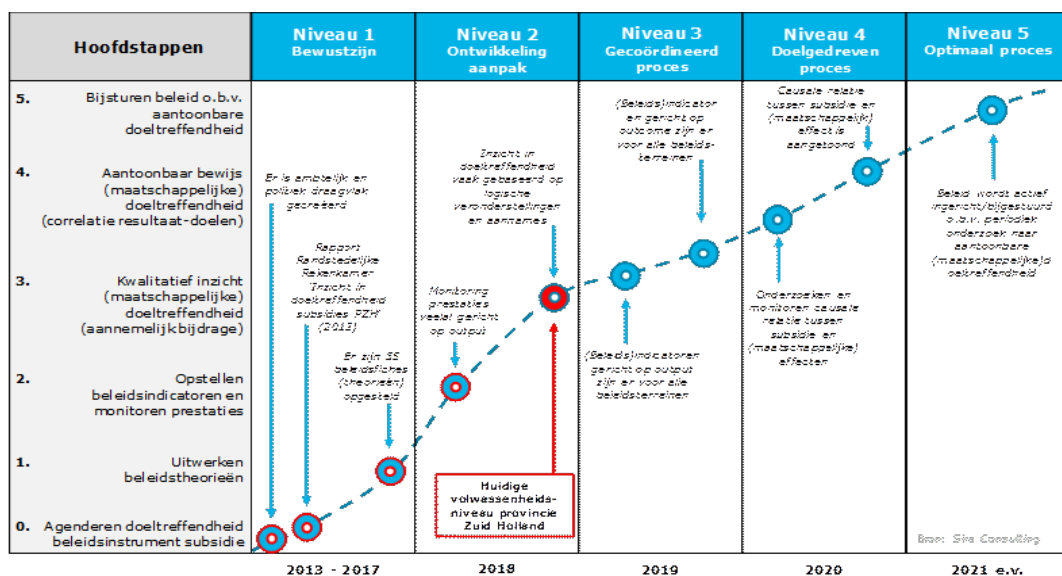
| Hoofdstappen | Niveau 1 Bewustzijn | Niveau 2 Ontwikkeling aanpak | Niveau 3 Gecoördineerd proces | Niveau 4 Doelgedreven proces | Niveau 5 Optimaal proces |
|---|---|---|---|---|---|
| 5. Bijsturen beleid o.b.v. aantoonbare doeltreffendheid | | | | | |
| 4. Aantoonbaar bewijs (maatschappelijke) doeltreffendheid (correlatie resultaat-doelen) | | | | | |
| 3. Kwalitatief inzicht (maatschappelijke) doeltreffendheid (aannemelijkbijdrage) | | | | | |
| 2. Opstellen beleidsindicatoren en monitoren prestaties | | | | | |
| 1. Uitwerken beleidstheorieën | | | | | |
| 0. Agenderen doeltreffendheid beleidsinstrument subsidie | | | | | |
| | 2013 - 2017 | 2018 | 2019 | 2020 | 2021 e.v. |

Er is ambtelijk en politiek draagvlak gecreëerd

Rapport Randstedelijke Rekenkamer 'Inzicht in doeltreffendheid subsidies PZH' (2013)

Er zijn 55 beleidsfiches (theorieën) opgesteld

Monitoring prestaties veelal gericht op output

Inzicht in doeltreffendheid vaak gebaseerd op logische veronderstellingen en aannames

Huidige volwassenheids-niveau provincie Zuid Holland

(Beleids)indicator en gericht op outcome zijn er voor alle beleids-terreinen

(Beleids)indicatoren gericht op output zijn er voor alle beleidsterreinen

Causale relatie tussen subsidie en (maatschappelijk) effect is aangetoond

Onderzoeken en monitoren causale relatie tussen subsidie en (maatschappelijke) effecten

Beleid wordt actief ingericht/bijgestuurd o.b.v. periodiek onderzoek naar aantoonbare (maatschappelijke)d oeltreffendheid

Bron: Sira Consulting